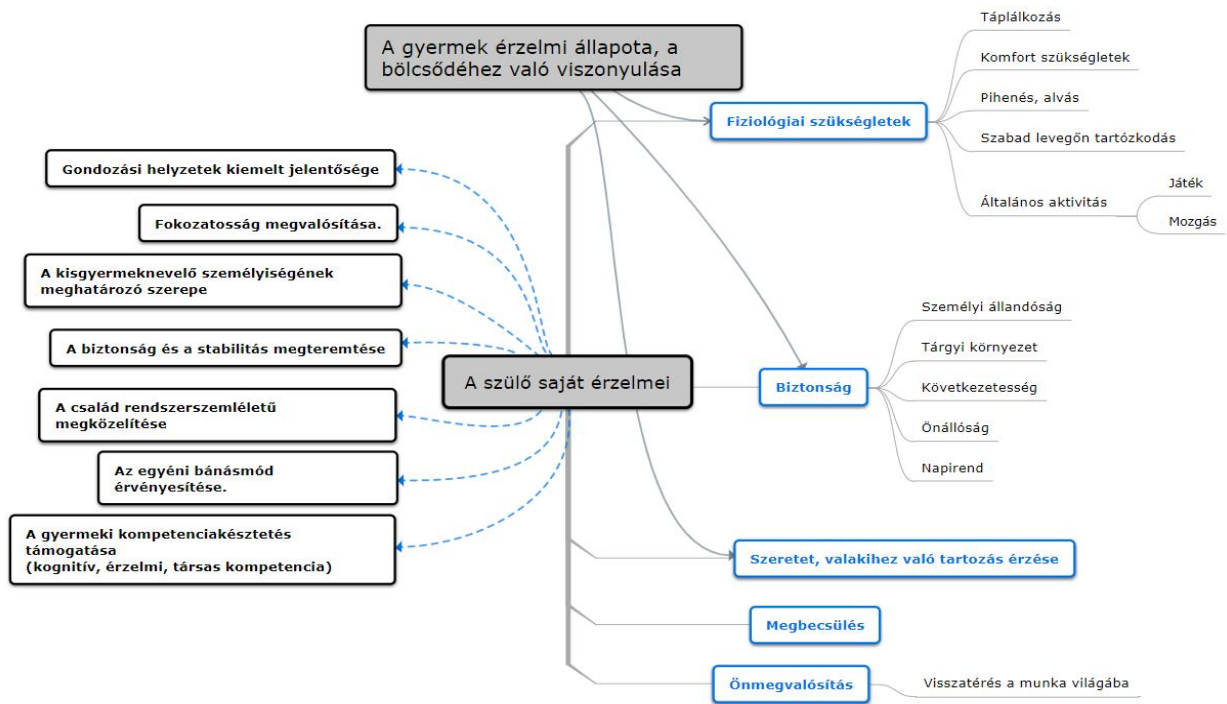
A gyermek érzelmi állapota, a bölcsődéhez való viszonyulása

Gondozási helyzetek kiemelt jelentősége

Fokozatosság megvalósítása.

A kisgyermeknevelő személyiségének meghatározó szerepe

A biztonság és a stabilitás megteremtése

A család rendszerszemléletű megközelítése

Az egyéni bánásmód érvényesítése.

A gyermeki kompetenciakésztetés támogatása (kognitív, érzelmi, társas kompetencia)

A szülő saját érzelmei

Fiziológiai szükségletek

Táplálkozás

Komfort szükségletek

Pihenés, alvás

Szabad levegőn tartózkodás

Általános aktivitás

Játék

Mozgás

Biztonság

Személyi állandóság

Tárgyi környezet

Következetesség

Önállóság

Napirend

Szeretet, valakihez való tartozás érzése

Megbecsülés

Önmegvalósítás

Visszatérés a munka világába